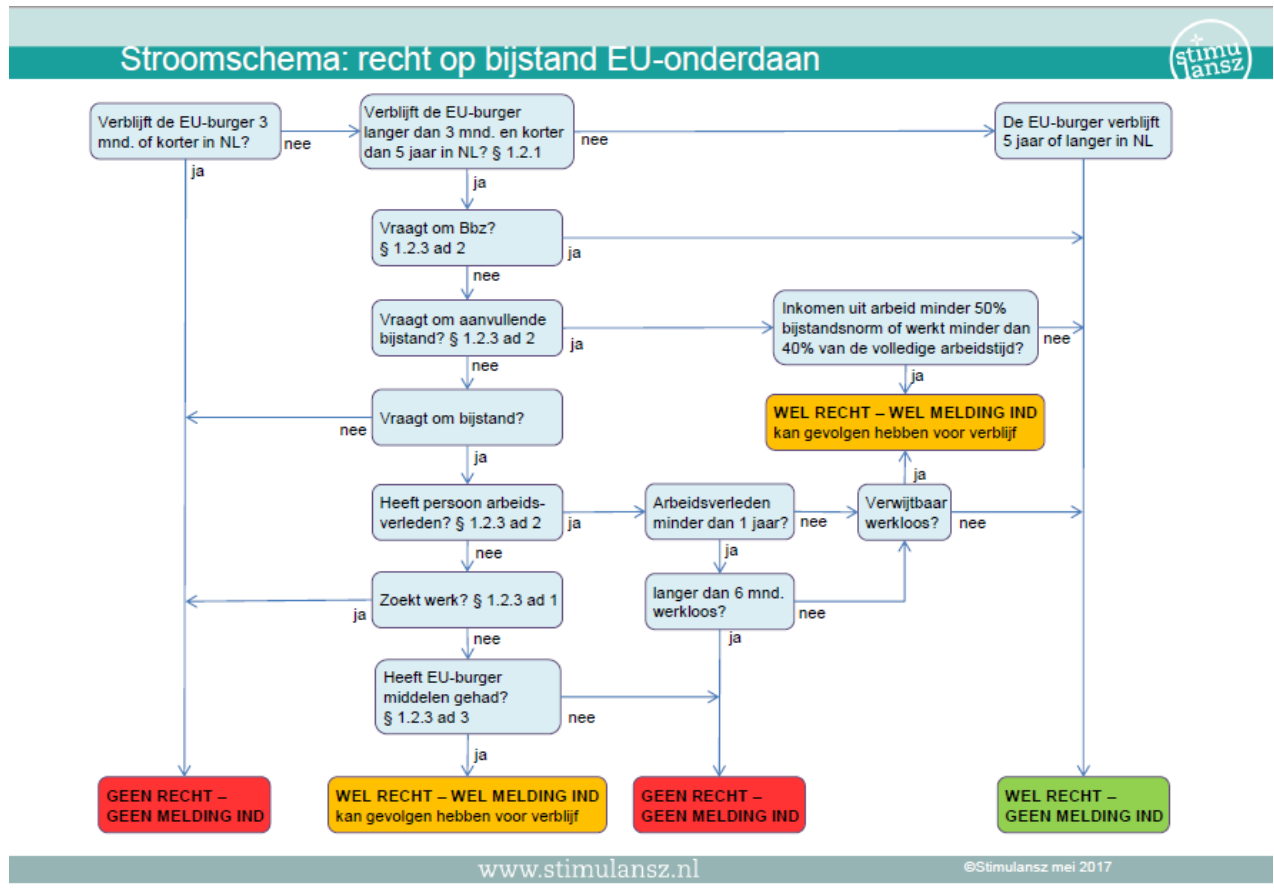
Stroomschema: recht op bijstand EU-onderdaan

stimulansz

Verblijft de EU-burger 3 mnd. of korter in NL?

nee

ja

Verblijft de EU-burger langer dan 3 mnd. en korter dan 5 jaar in NL? § 1.2.1

nee

De EU-burger verblijft 5 jaar of langer in NL

ja

Vraagt om Bbz? § 1.2.3 ad 2

ja

nee

Vraagt om aanvullende bijstand? § 1.2.3 ad 2

ja

Inkomen uit arbeid minder 50% bijstandsnorm of werkt minder dan 40% van de volledige arbeidstijd?

nee

ja

nee

WEL RECHT – WEL MELDING IND kan gevolgen hebben voor verblijf

nee

Vraagt om bijstand?

ja

ja

Heeft persoon arbeidsverleden? § 1.2.3 ad 2

ja

Arbeidsverleden minder dan 1 jaar?

nee

Verwijtbaar werkloos?

nee

nee

ja

Zoekt werk? § 1.2.3 ad 1

ja

langer dan 6 mnd. werkloos?

nee

nee

ja

Heeft EU-burger middelen gehad? § 1.2.3 ad 3

nee

ja

GEEN RECHT – GEEN MELDING IND

WEL RECHT – WEL MELDING IND kan gevolgen hebben voor verblijf

GEEN RECHT – GEEN MELDING IND

WEL RECHT – GEEN MELDING IND

www.stimulansz.nl

©Stimulansz mei 2017